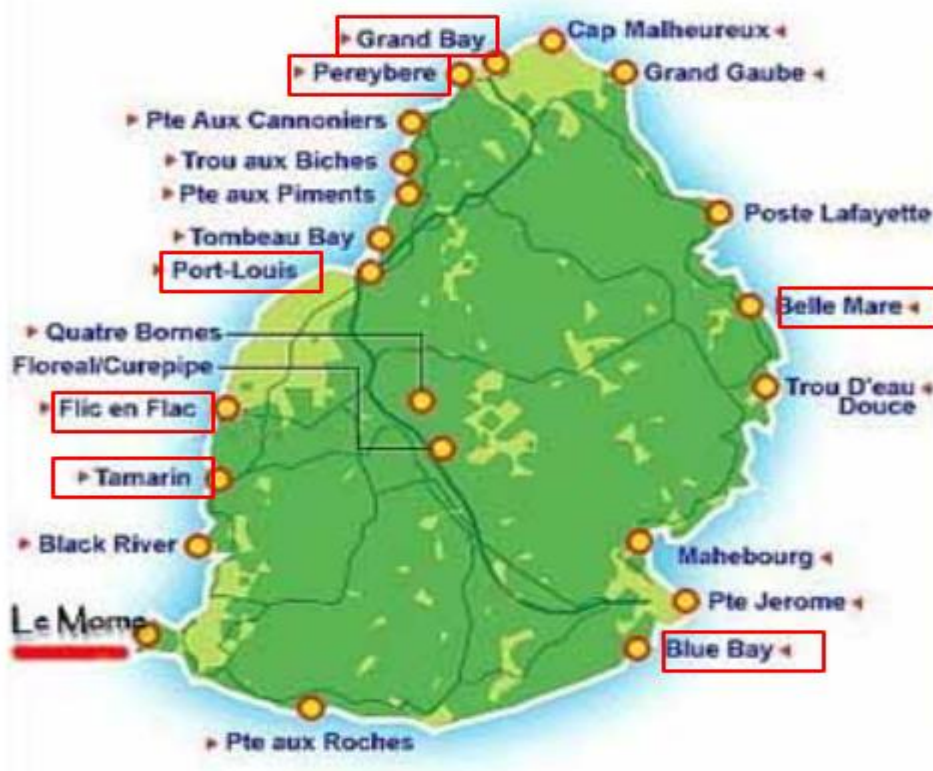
Grand Bay
Cap Malheureux
Pereybere
Grand Gaube
Pte Aux Cannoniers
Trou aux Biches
Pte aux Piments
Poste Lafayette
Tombeau Bay
Port-Louis
Belle Mare
Quatre Bornes
Floreal/Curepipe
Trou D'eau Douce
Flic en Flac
Tamarin
Black River
Mahebourg
Pte Jerome
Le Morne
Blue Bay
Pte aux Roches